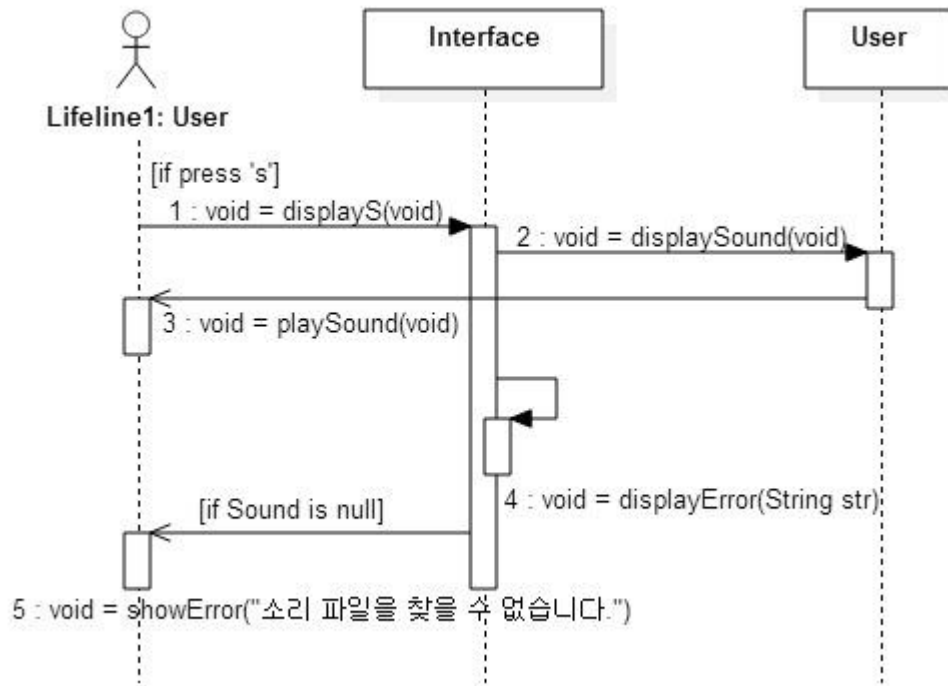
Interface

User

Lifeline1: User

[if press 's']

1 : void = displayS(void)

2 : void = displaySound(void)

3 : void = playSound(void)

4 : void = displayError(String str)

[if Sound is null]

5 : void = showError("소리 파일을 찾을 수 없습니다.")